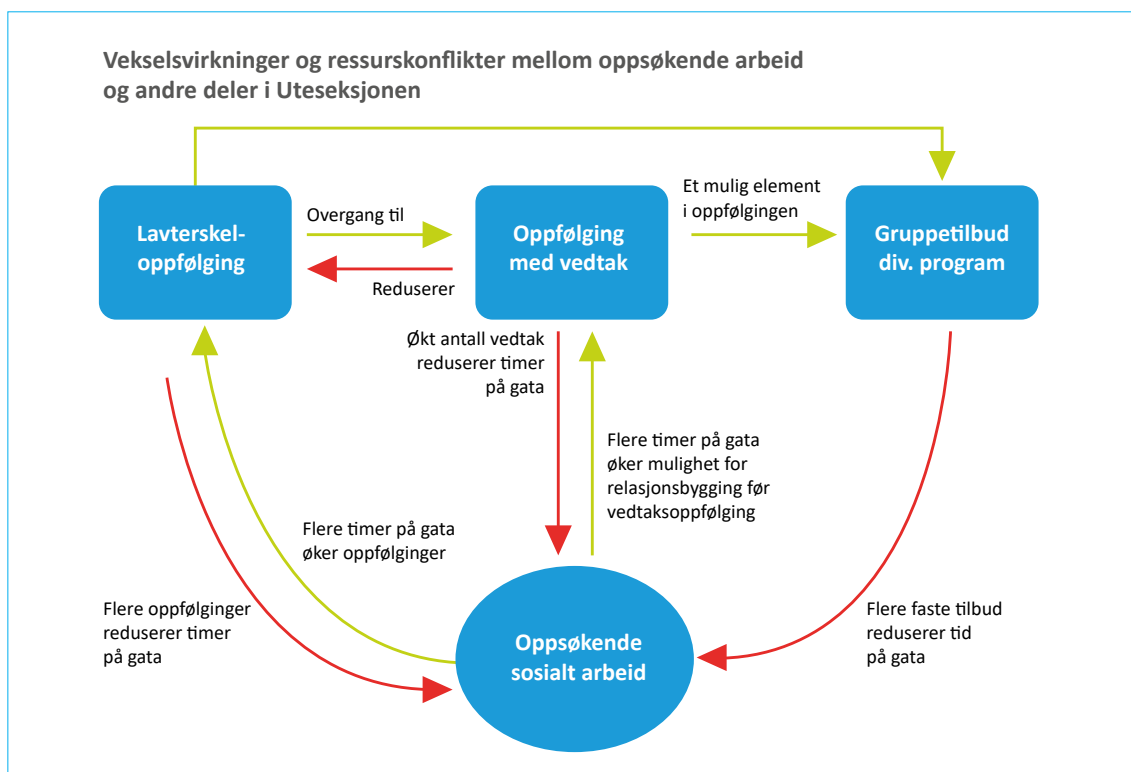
Vekselsvirkninger og ressurskonflikter mellom oppsøkende arbeid og andre deler i Uteseksjonen

Lavterskel-oppfølging

Overgang til

Reduserer

Oppfølging med vedtak

Et mulig element i oppfølgingen

Gruppetilbud div. program

Økt antall vedtak reduserer timer på gata

Flere timer på gata øker mulighet for relasjonsbygging før vedtaksoppfølging

Flere timer på gata øker oppfølginger

Flere oppfølginger reduserer timer på gata

Oppsøkende sosialt arbeid

Flere faste tilbud reduserer tid på gata